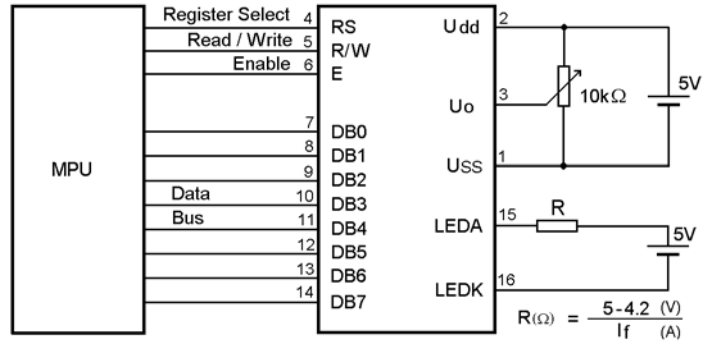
MPU

Register Select 4 RS
Read / Write 5 R/W
Enable 6 E

7 DB0
8 DB1
9 DB2
Data 10 DB3
Bus 11 DB4
12 DB5
13 DB6
14 DB7

Udd 2
Uo 3
Uss 1
LEDA 15
LEDK 16

$10k\Omega$
5V
R
5V

$R_{(\Omega)} = \frac{5-4.2 \text{ (V)}}{I_f \text{ (A)}}$